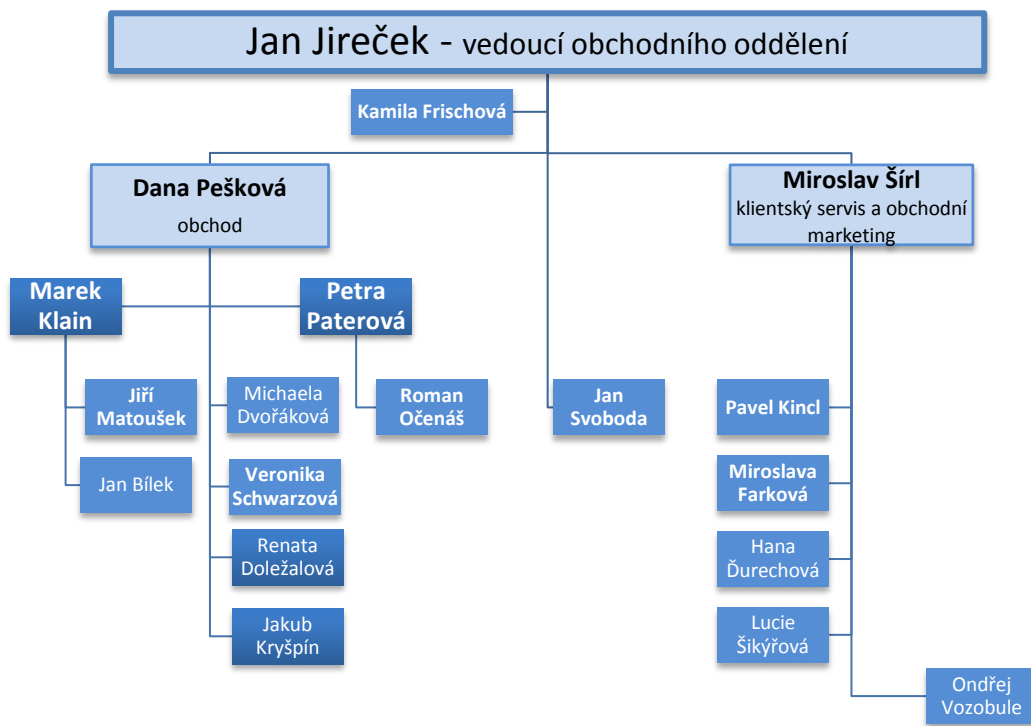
Jan Jireček - vedoucí obchodního oddělení

Kamila Frischová

Dana Pešková
obchod

Miroslav Šírl
klientský servis a obchodní marketing

Marek Klain

Petra Paterová

Jiří Matoušek

Jan Bílek

Michaela Dvořáková

Veronika Schwarzová

Renata Doležalová

Jakub Kryšpín

Roman Očenáš

Jan Svoboda

Pavel Kincl

Miroslava Farková

Hana Ďurechová

Lucie Šikýřová

Ondřej Vozobule